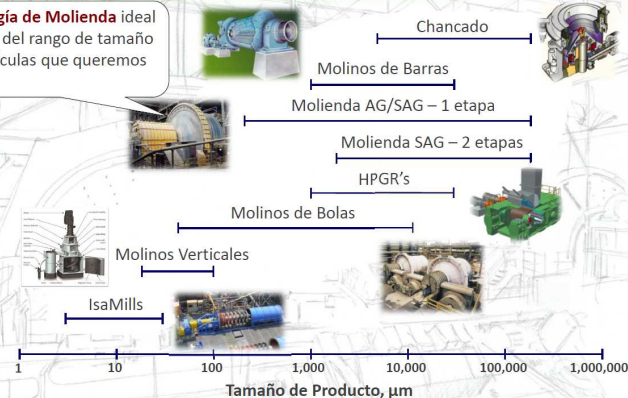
gía de Molienda ideal
del rango de tamaño
culas que queremos

Chancado

Molinos de Barras

Molienda AG/SAG – 1 etapa

Molienda SAG – 2 etapas

HPGR's

Molinos de Bolas

Molinos Verticales

IsaMills

1
10
100
1,000
10,000
100,000
1,000,000

Tamaño de Producto, µm